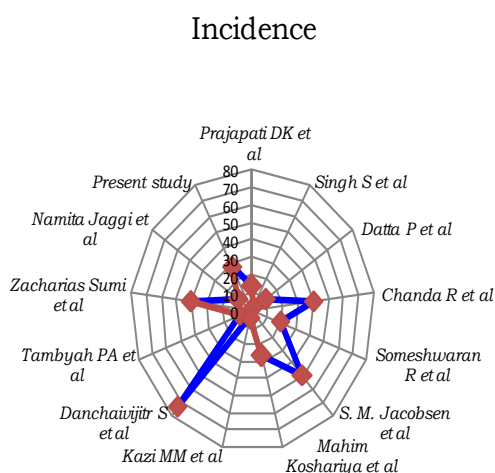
Incidence

Prajapati DK et al

Singh S et al

Datta P et al

Chanda R et al

Someshwaran R et al

S. M. Jacobsen et al

Mahim Koshariya et al

Kazi MM et al

Danchaivijitr S et al

Tambyah PA et al

Zacharias Sumi et al

Namita Jaggi et al

Present study

80
70
60
50
40
30
20
10
0